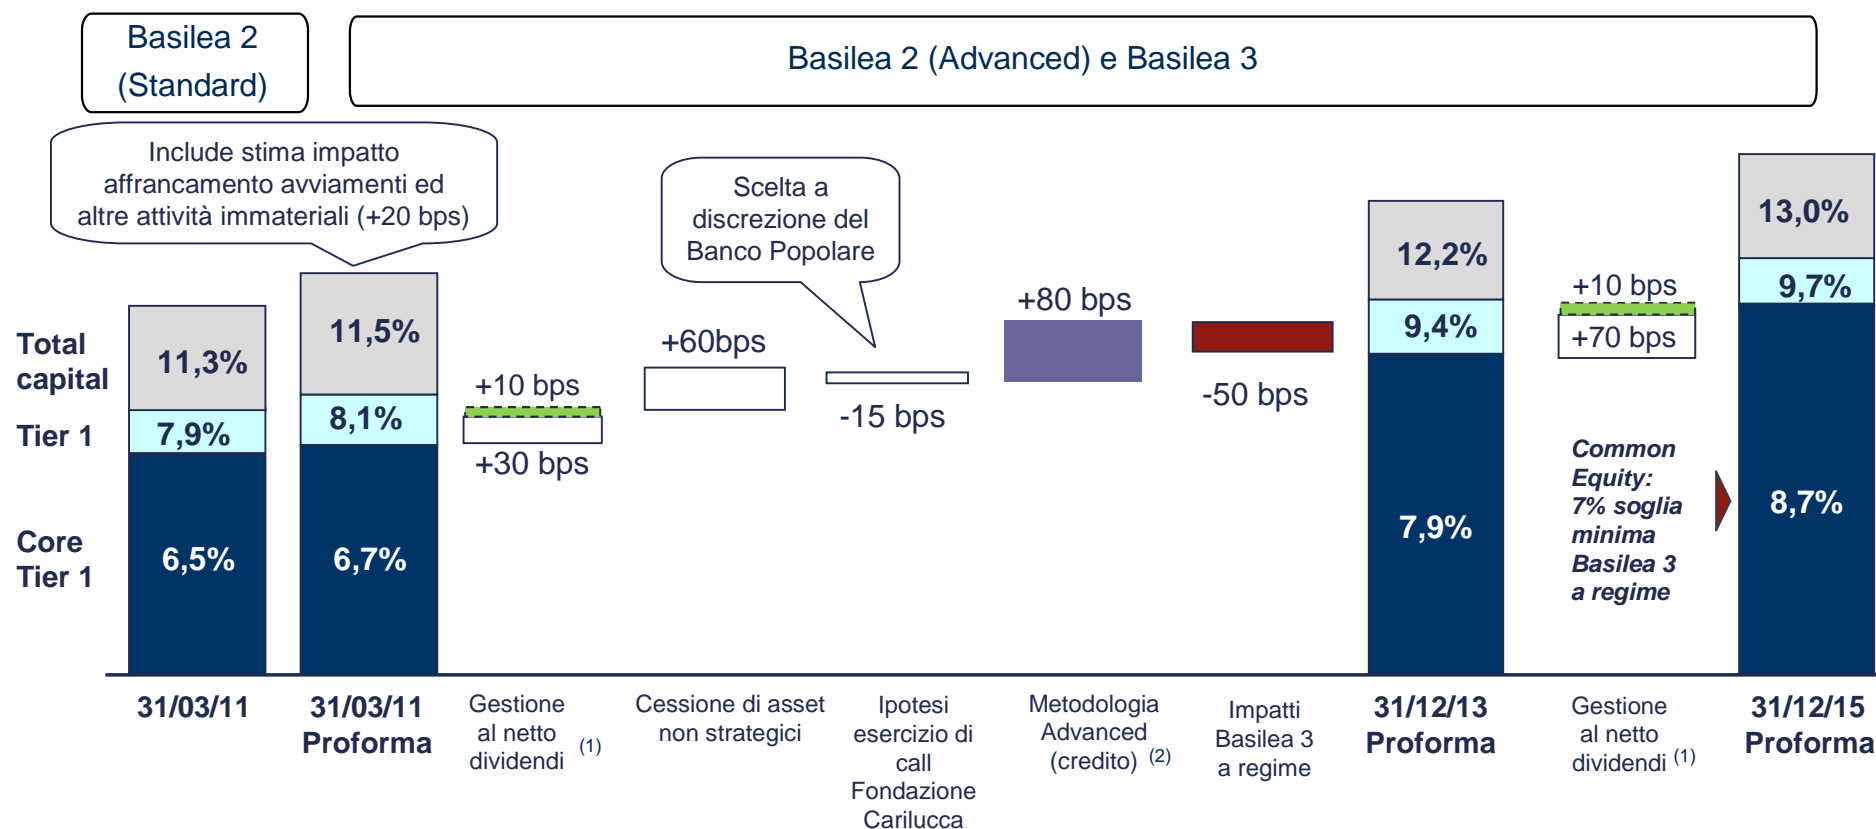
Basilea 2 (Standard)

Basilea 2 (Advanced) e Basilea 3

Include stima impatto affrancamento avviamenti ed altre attività immateriali (+20 bps)

Scelta a discrezione del Banco Popolare

Total capital

Tier 1

Core Tier 1

11,3%
7,9%
6,5%

11,5%
8,1%
6,7%

+10 bps
+30 bps

+60bps

-15 bps

+80 bps

-50 bps

12,2%
9,4%
7,9%

+10 bps
+70 bps

Common Equity: 7% soglia minima Basilea 3 a regime

13,0%
9,7%
8,7%

31/03/11

31/03/11 Proforma

Gestione al netto dividendi $^{(1)}$

Cessione di asset non strategici

Ipotesi esercizio di call Fondazione Carilucca

Metodologia Advanced (credito) $^{(2)}$

Impatti Basilea 3 a regime

31/12/13 Proforma

Gestione al netto dividendi $^{(1)}$

31/12/15 Proforma